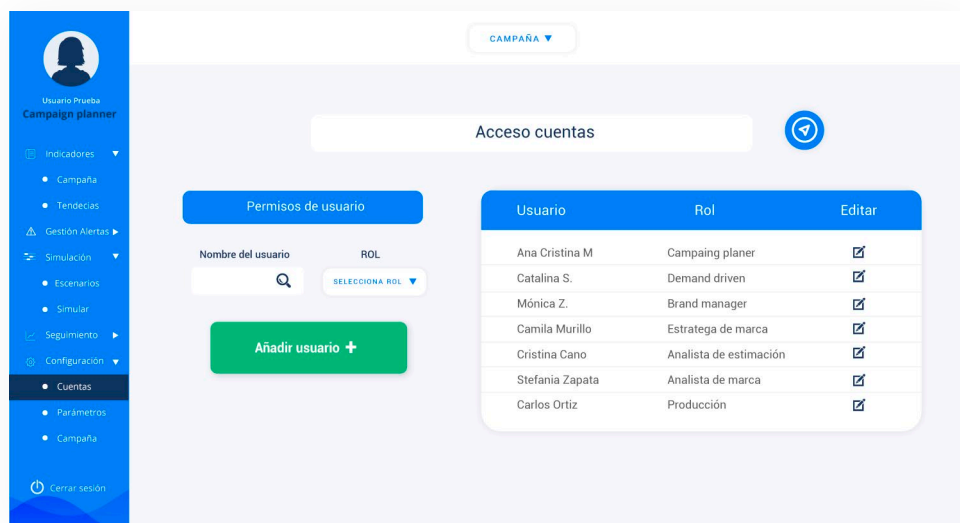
Usuario Prueba
Campaign planner

Indicadores ▼
Campaña
Tendecias
Gestión Alertas ▶
Simulación ▼
Escenarios
Simular
Seguimiento ▶
Configuración ▼
Cuentas
Parámetros
Campaña

Cerrar sesión

CAMPAÑA ▼

Acceso cuentas

Permisos de usuario

Nombre del usuario

ROL

SELECCIONA ROL ▼

Añadir usuario +

| Usuario | Rol | Editar |
|---|---|---|
| Ana Cristina M | Campaing planer | |
| Catalina S. | Demand driven | |
| Mónica Z. | Brand manager | |
| Camila Murillo | Estratega de marca | |
| Cristina Cano | Analista de estimación | |
| Stefania Zapata | Analista de marca | |
| Carlos Ortiz | Producción | |